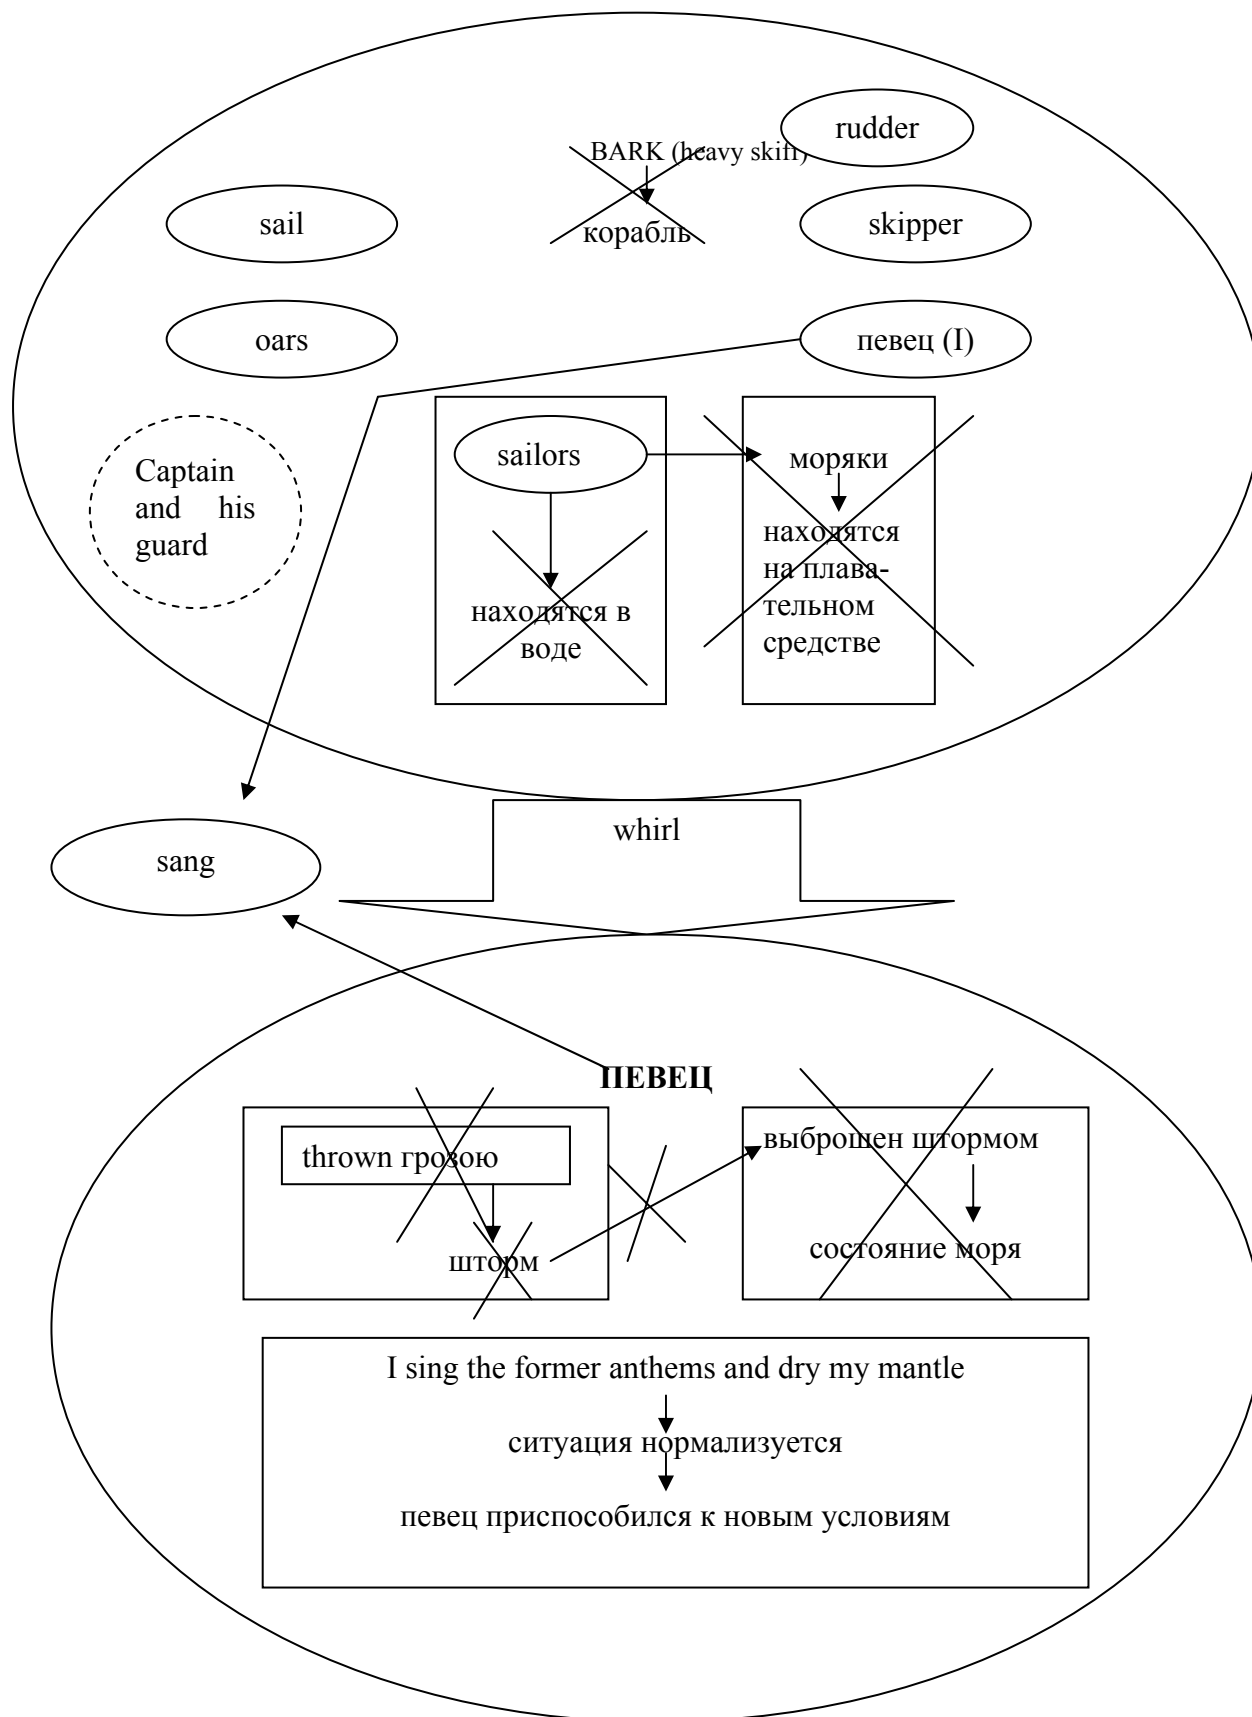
rudder

BARK (heavy skiff)

корабль

sail

skipper

oars

певец (I)

Captain and his guard

sailors

находятся в воде

моряки

находятся на плавательном средстве

whirl

sang

ПЕВЕЦ

thrown грозою

шторм

выброшен штормом

состояние моря

I sing the former anthems and dry my mantle

ситуация нормализуется

певец приспособился к новым условиям